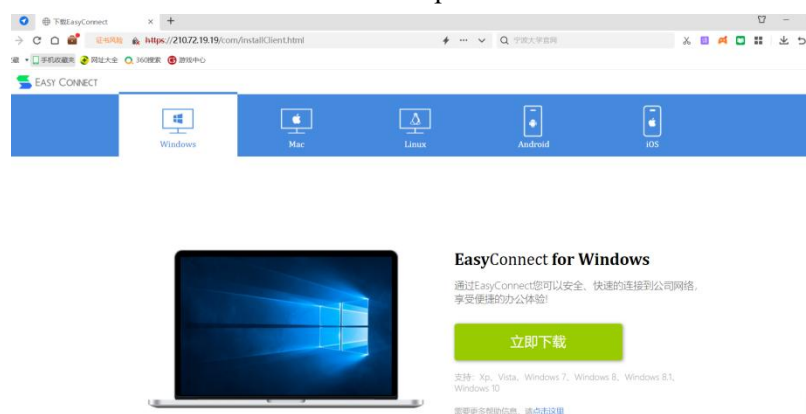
下载EasyConnect

证书风险 https://210.72.19.19/com/installClient.html

宁夏大学官网

收藏 手机收藏夹 网址大全 360搜索 游戏中心

EASY CONNECT

Windows

Mac

Linux

Android

iOS

EasyConnect for Windows

通过EasyConnect您可以安全、快速的连接到公司网络,享受便捷的办公体验!

立即下载

支持: Xp、Vista、Windows 7、Windows 8、Windows 8.1、Windows 10

需要更多帮助信息,请点击这里